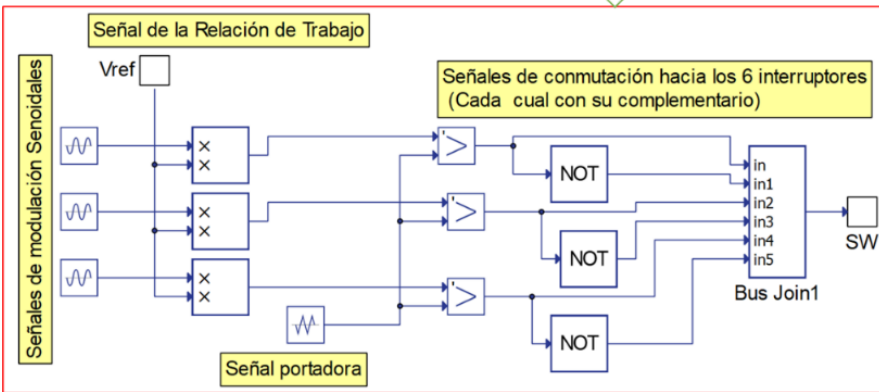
Señal de la Relación de Trabajo

Vref

Señales de modulación Senoidales

Señales de conmutación hacia los 6 interruptores
(Cada cual con su complementario)

×
×

×
×

×
×

>

>

>

NOT

NOT

NOT

in
in1
in2
in3
in4
in5

Bus Join1

SW

Señal portadora